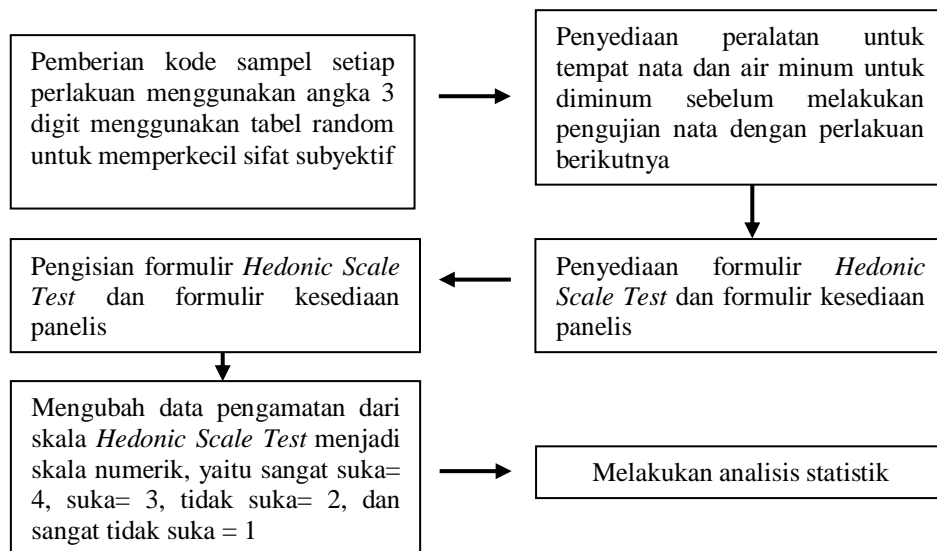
Pemberian kode sampel setiap perlakuan menggunakan angka 3 digit menggunakan tabel random untuk memperkecil sifat subyektif

Penyediaan peralatan untuk tempat nata dan air minum untuk diminum sebelum melakukan pengujian nata dengan perlakuan berikutnya

Penyediaan formulir *Hedonic Scale Test* dan formulir kesediaan panelis

Pengisian formulir *Hedonic Scale Test* dan formulir kesediaan panelis

Mengubah data pengamatan dari skala *Hedonic Scale Test* menjadi skala numerik, yaitu sangat suka= 4, suka= 3, tidak suka= 2, dan sangat tidak suka = 1

Melakukan analisis statistik